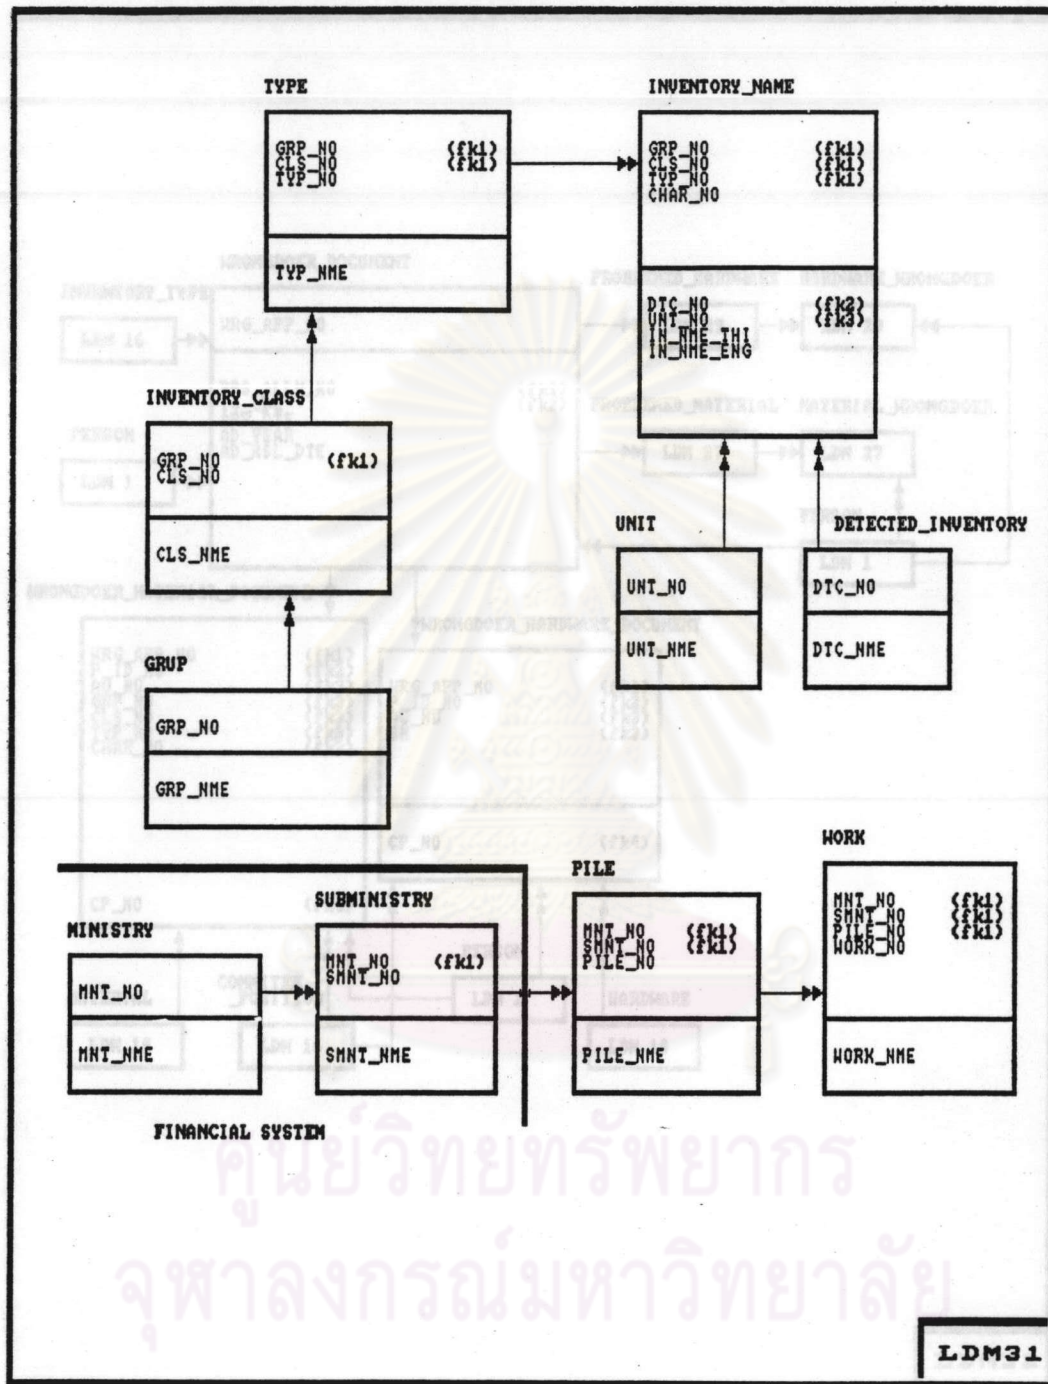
TYPE

GRP_NO (fk1)
CLS_NO (fk1)
TYP_NO

TYP_NME

INVENTORY_NAME

GRP_NO (fk1)
CLS_NO (fk1)
TYP_NO (fk1)
CHAR_NO

DTC_NO (fk2)
UNT_NO (fk3)
IN_NME_THI
IN_NME_ENG

INVENTORY_CLASS

GRP_NO (fk1)
CLS_NO

CLS_NME

UNIT

UNT_NO

UNT_NME

DETECTED_INVENTORY

DTC_NO

DTC_NME

GRUP

GRP_NO

GRP_NME

WORK

MNT_NO (fk1)
SMNT_NO (fk1)
PILE_NO (fk1)
WORK_NO

WORK_NME

PILE

MNT_NO (fk1)
SMNT_NO (fk1)
PILE_NO

PILE_NME

SUBMINISTRY

MNT_NO (fk1)
SMNT_NO

SMNT_NME

MINISTRY

MNT_NO

MNT_NME

FINANCIAL SYSTEM

ศูนย์วิทยทรัพยากร
จุฬาลงกรณ์มหาวิทยาลัย

LDM31